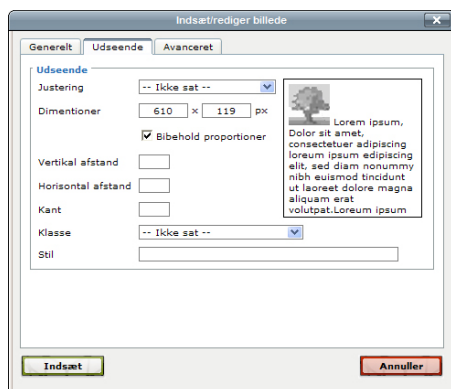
Indsæt/rediger billede

Generelt | Udseende | Avanceret

Udseende

Justering -- Ikke sat --

Dimentioner 610 x 119 px

Bibehold proportioner

Vertikal afstand

Horisontal afstand

Kant

Klasse -- Ikke sat --

Stil

Lorem ipsum, Dolor sit amet, consectetuer adipiscing loreum ipsum edipiscing elit, sed diam nonummy nibh euismod tincidunt ut laoreet dolore magna aliquam erat volutpat.Loreum ipsum

Indsæt

Annuller